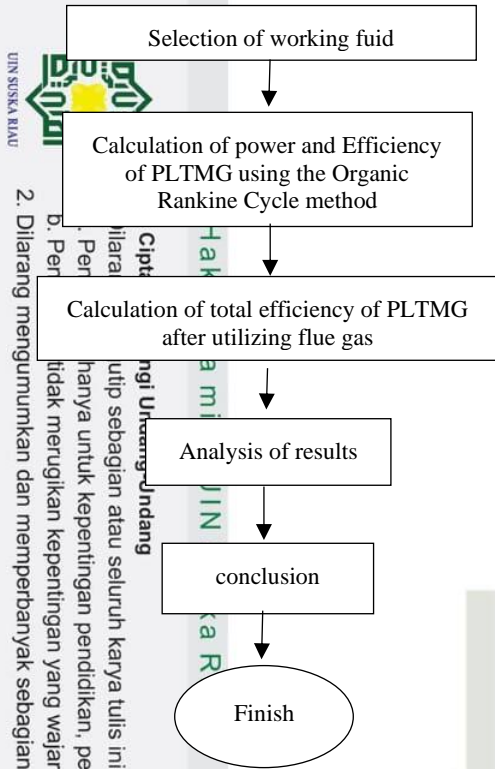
Selection of working fuid

Calculation of power and Efficiency of PLTMG using the Organic Rankine Cycle method

Calculation of total efficiency of PLTMG after utilizing flue gas

Analysis of results

conclusion

Finish

UIN SUSKA RIAU

Hak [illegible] milik UIN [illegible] ka R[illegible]

Cipta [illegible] ngi Undang-Undang

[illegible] ilarang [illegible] utip sebagian atau seluruh karya tulis ini

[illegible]. Pen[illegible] hanya untuk kepentingan pendidikan, pe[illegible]

b. Pen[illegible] tidak merugikan kepentingan yang wajar

2. Dilarang mengumumkan dan memperbanyak sebagian